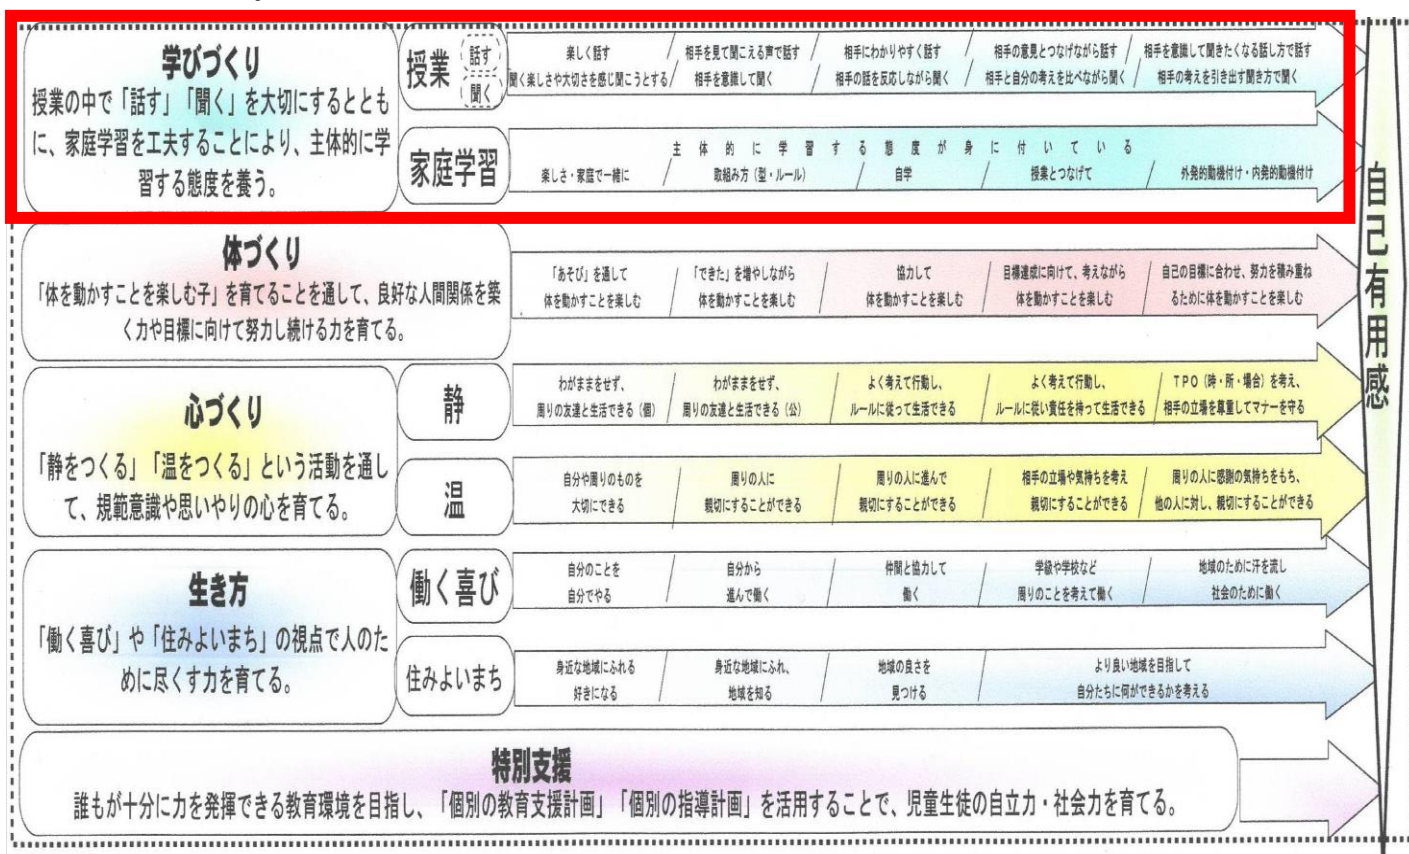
学びづくり
授業の中で「話す」「聞く」を大切にするとともに、家庭学習を工夫することにより、主体的に学習する態度を養う。

授業
話す
聞く

楽しく話す / 相手を見て聞こえる声で話す / 相手にわかりやすく話す / 相手の意見とつなげながら話す / 相手を意識して聞きたくなる話し方で話す
聞く楽しさや大切さを感じ聞こうとする / 相手を意識して聞く / 相手の話を反応しながら聞く / 相手と自分の考えを比べながら聞く / 相手の考えを引き出す聞き方で聞く

家庭学習
主体的に学習する態度が身に付いている
楽しさ・家庭で一緒に / 取組み方（型・ルール） / 自学 / 授業とつなげて / 外発的動機付け・内発的動機付け

体づくり
「体を動かすことを楽しむ子」を育てることを通して、良好な人間関係を築く力や目標に向けて努力し続ける力を育てる。

「あそび」を通して体を動かすことを楽しむ / 「できた」を増やしながら体を動かすことを楽しむ / 協力して体を動かすことを楽しむ / 目標達成に向けて、考えながら体を動かすことを楽しむ / 自己の目標に合わせ、努力を積み重ねるために体を動かすことを楽しむ

心づくり
「静をつくる」「温をつくる」という活動を通して、規範意識や思いやりの心を育てる。

静
わがままをせず、周りの友達と生活できる（個） / わがままをせず、周りの友達と生活できる（公） / よく考えて行動し、ルールに従って生活できる / よく考えて行動し、ルールに従い責任を持って生活できる / TPO（時・所・場合）を考え、相手の立場を尊重してマナーを守る

温
自分や周りのものを大切にできる / 周りの人に親切にすることができる / 周りの人に進んで親切にすることができる / 相手の立場や気持ちを考え親切にすることができる / 周りの人に感謝の気持ちをもち、他の人に対し、親切にすることができる

生き方
「働く喜び」や「住みよいまち」の視点で人のために尽くす力を育てる。

働く喜び
自分のことを自分でやる / 自分から進んで働く / 仲間と協力して働く / 学級や学校など周りのことを考えて働く / 地域のために汗を流し社会のために働く

住みよいまち
身近な地域にふれる好きになる / 身近な地域にふれ、地域を知る / 地域の良さを見つける / より良い地域を目指して自分たちに何ができるかを考える

特別支援
誰もが十分に力を発揮できる教育環境を目指し、「個別の教育支援計画」「個別の指導計画」を活用することで、児童生徒の自立力・社会力を育てる。

自己有用感